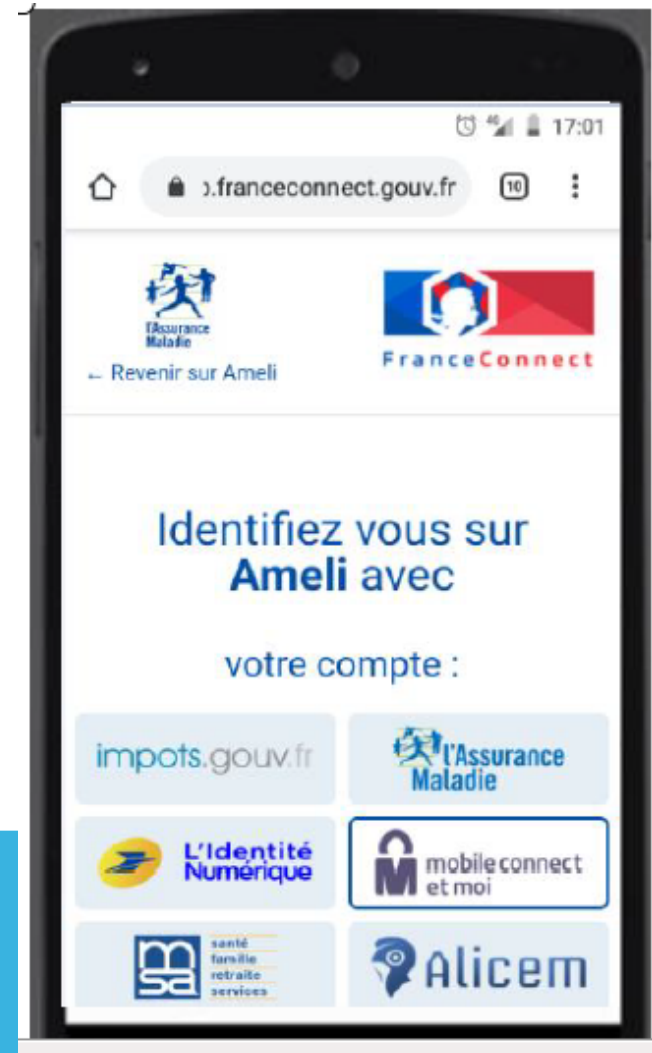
17:01

).franceconnect.gouv.fr

10

l'Assurance Maladie

← Revenir sur Ameli

FranceConnect

Identifiez vous sur **Ameli** avec

votre compte :

impots.gouv.fr

l'Assurance Maladie

L'Identité Numérique

mobile connect et moi

msa santé famille retraite services

Alicem